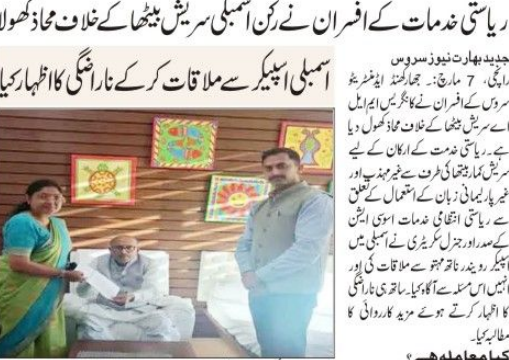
ریاستی خدمات کے افسران نے رکن اسمبلی سریش بیٹھا کے خلاف محاذ کھولا

اسمبلی اسپیکر سے ملاقات کرکے ناراضگی کا اظہار کیا

جدید بھارت نیوز سروس

رانچی، 7 مارچ: جھارکھنڈ ایڈمنسٹریٹو سروس کے افسران نے کانگریس ایم ایل اے سریش بیٹھا کے خلاف محاذ کھول دیا ہے۔ ریاستی خدمت کے ارکان کے لیے سریش کمار بیٹھا کی طرف سے غیر مہذب اور غیر پارلیمانی زبان کے استعمال کے تعلق سے ریاستی انتظامی خدمات اسوسی ایشن کے صدر اور جنرل سکریٹری نے اسمبلی میں اسپیکر رویندر ناتھ مہتو سے ملاقات کی اور انہیں اس مسئلہ سے آگاہ کیا۔ ساتھ ہی ناراضگی کا اظہار کرتے ہوئے مزید کارروائی کا مطالبہ کیا۔

کیا معاملہ ہے؟